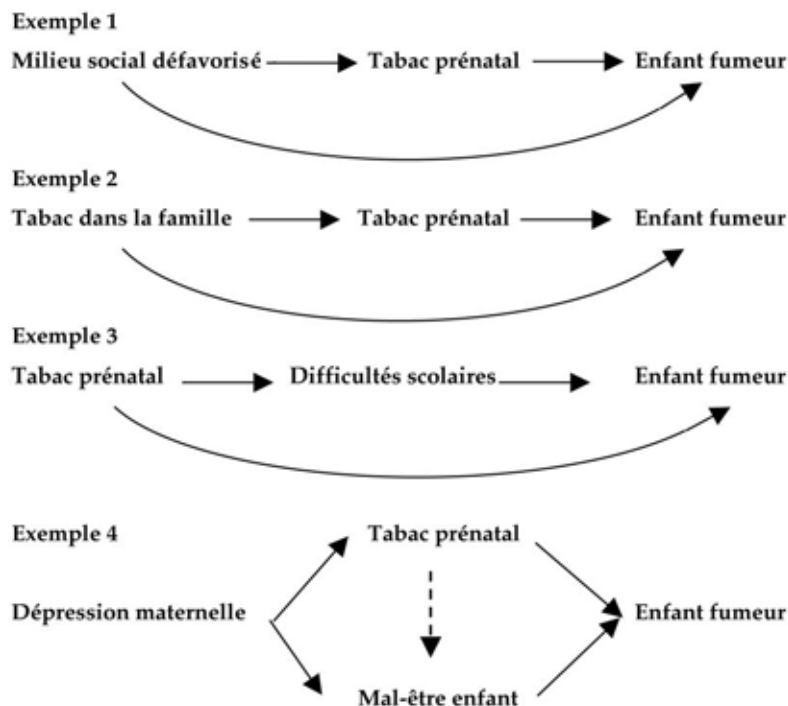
Exemple 1

Milieu social défavorisé Tabac prénatal Enfant fumeur

Exemple 2

Tabac dans la famille Tabac prénatal Enfant fumeur

Exemple 3

Tabac prénatal Difficultés scolaires Enfant fumeur

Exemple 4

Tabac prénatal

Dépression maternelle Enfant fumeur

Mal-être enfant